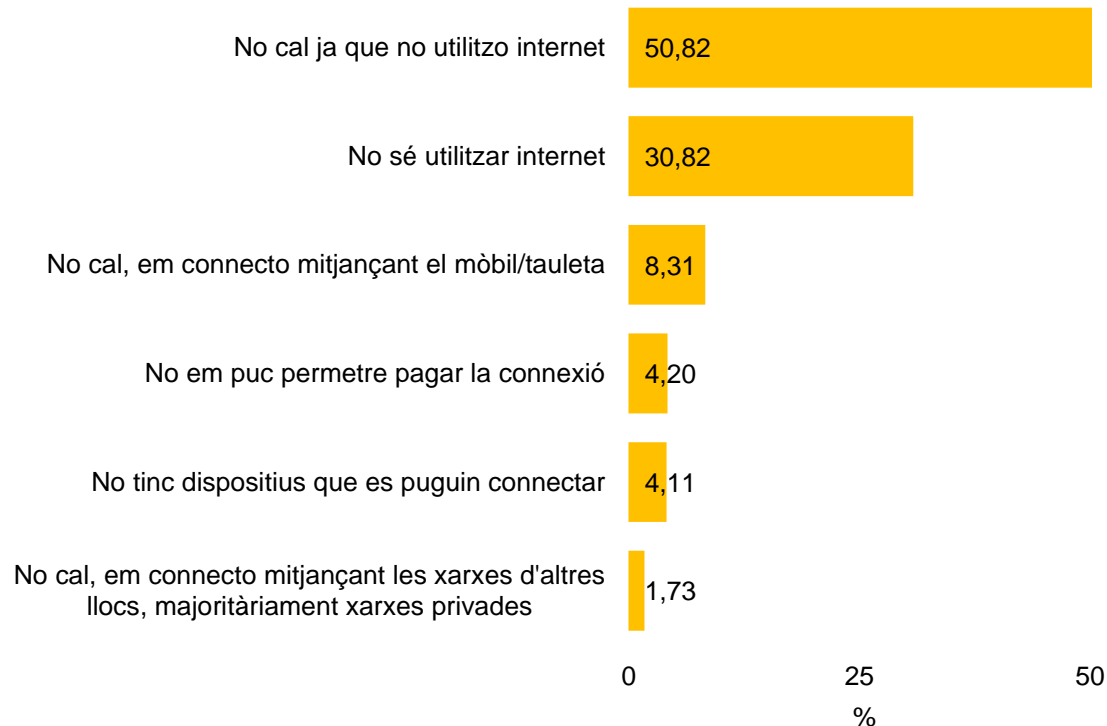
No cal ja que no utilitzo internet 50,82

No sé utilitzar internet 30,82

No cal, em connecto mitjançant el mòbil/tauleta 8,31

No em puc permetre pagar la connexió 4,20

No tinc dispositius que es puguin connectar 4,11

No cal, em connecto mitjançant les xarxes d'altres llocs, majoritàriament xarxes privades 1,73

0 25 50

%